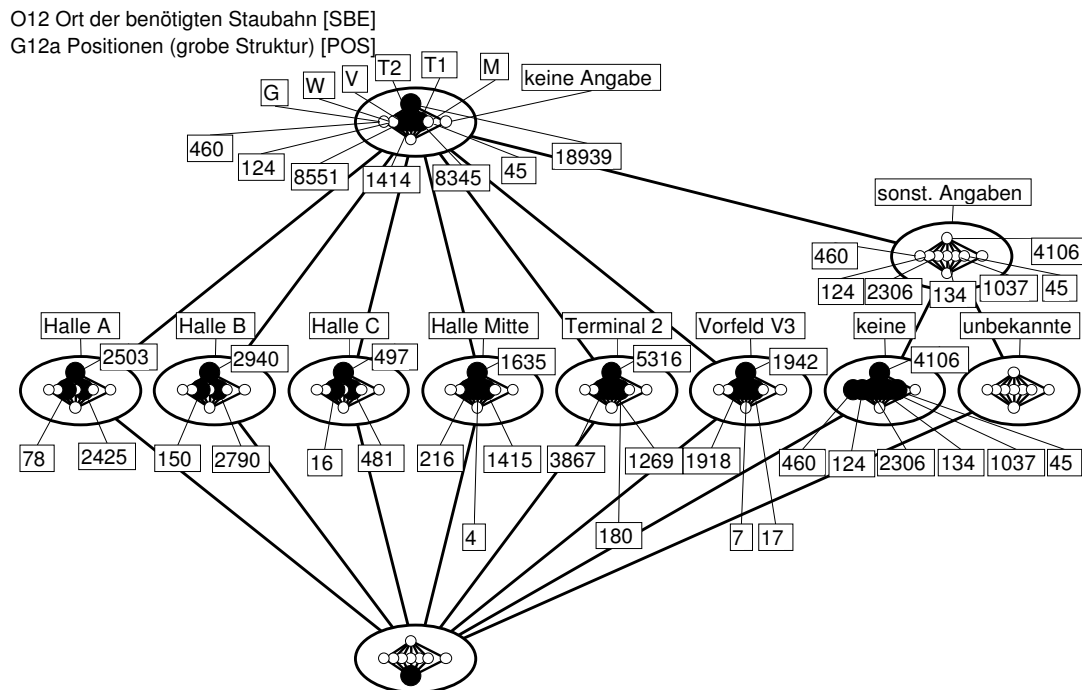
O12 Ort der benötigten Staubahn [SBE]
G12a Positionen (grobe Struktur) [POS]

G
W
V
T2
T1
M
keine Angabe
460
124
8551
1414
8345
45
18939

sonst. Angaben
460
4106
124
2306
134
1037
45

Halle A
2503
78
2425

Halle B
2940
150
2790

Halle C
497
16
481

Halle Mitte
1635
216
1415
4

Terminal 2
5316
3867
1269
180

Vorfeld V3
1942
1918
7
17

keine
4106
460
124
2306
134
1037
45

unbekannte